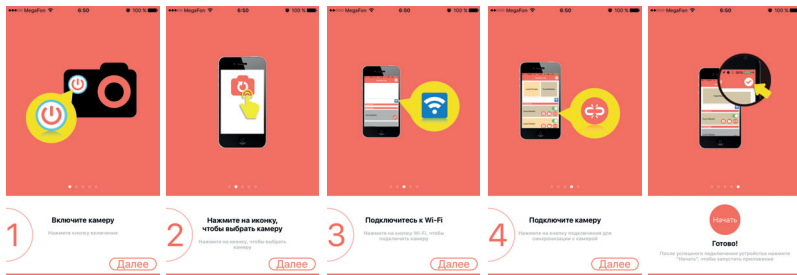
MegaFon 6:50 100 %

1

Включите камеру

Нажмите кнопку включения

Далее

MegaFon 6:50 100 %

2

Нажмите на иконку, чтобы выбрать камеру

Нажмите на иконку, чтобы выбрать камеру

Далее

MegaFon 6:50 100 %

3

Подключитесь к Wi-Fi

Нажмите на кнопку Wi-Fi, чтобы подключить камеру

Далее

MegaFon 6:50 100 %

4

Подключите камеру

Нажмите на кнопку подключения для синхронизации с камерой

Далее

MegaFon 6:50 100 %

Начать

Готово!

После успешного подключения устройства нажмите "Начать", чтобы запустить приложение